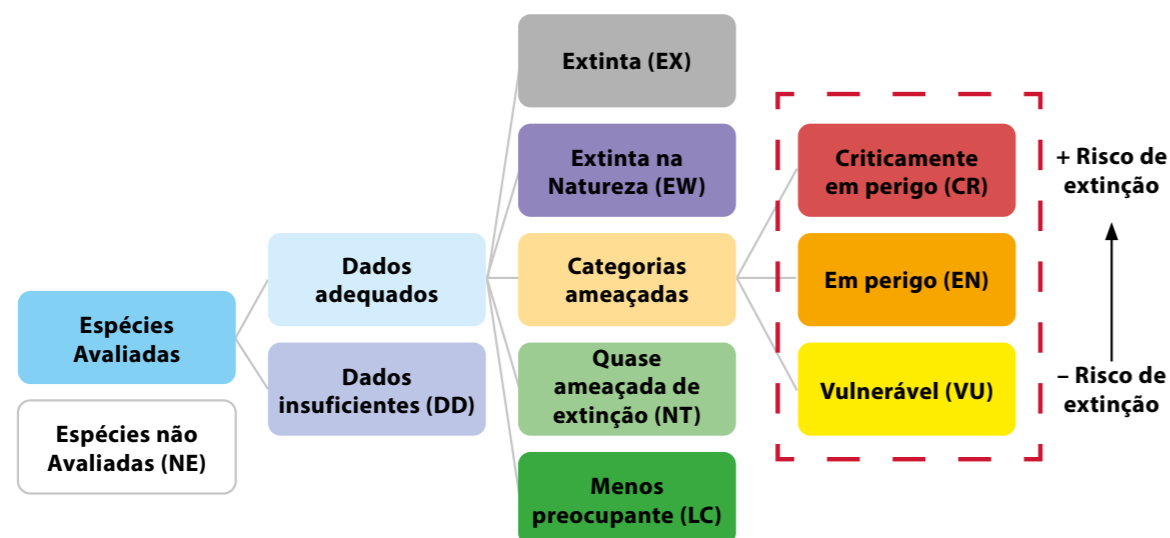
Espécies Avaliadas

Espécies não Avaliadas (NE)

Dados adequados

Dados insuficientes (DD)

Extinta (EX)

Extinta na Natureza (EW)

Categorias ameaçadas

Quase ameaçada de extinção (NT)

Menos preocupante (LC)

Criticamente em perigo (CR)

Em perigo (EN)

Vulnerável (VU)

+ Risco de extinção

– Risco de extinção